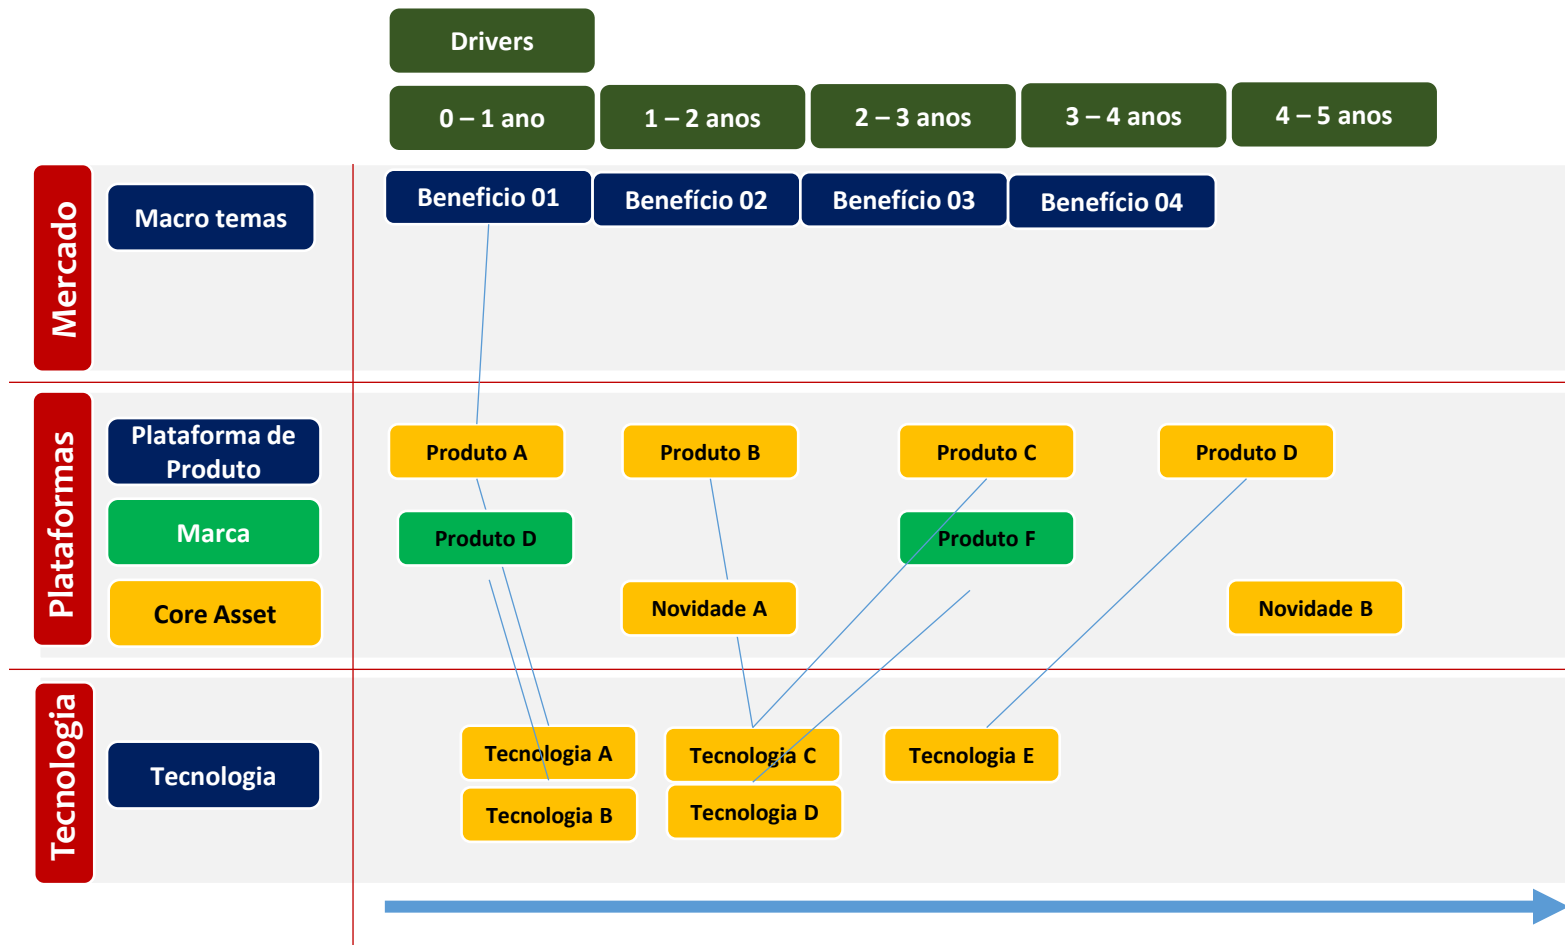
Drivers

0 – 1 ano | 1 – 2 anos | 2 – 3 anos | 3 – 4 anos | 4 – 5 anos

Mercado

Macro temas

Beneficio 01 | Benefício 02 | Benefício 03 | Benefício 04

Plataformas

Plataforma de Produto

Marca

Core Asset

Produto A | Produto B | Produto C | Produto D

Produto D | Produto F

Novidade A | Novidade B

Tecnologia

Tecnologia

Tecnologia A | Tecnologia C | Tecnologia E

Tecnologia B | Tecnologia D